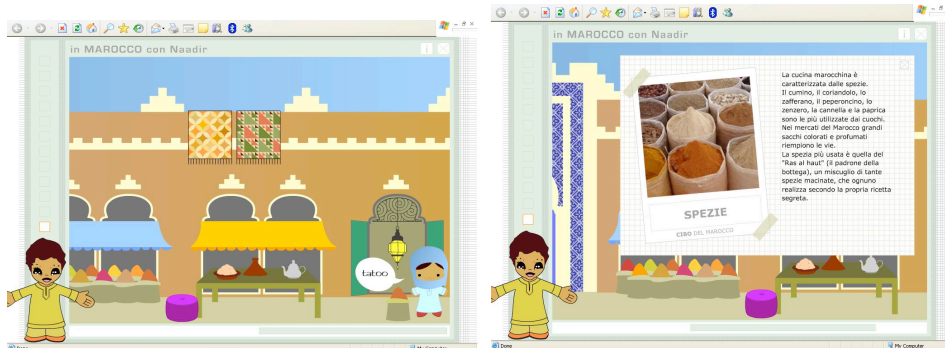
in MAROCCO con Naadir

tatoo

in MAROCCO con Naadir

SPEZIE

CIBO DEL MAROCCO

La cucina marocchina è caratterizzata dalle spezie. Il cumino, il coriandolo, lo zafferano, il peperoncino, lo zenzero, la cannella e la paprica sono le più utilizzate dai cuochi. Nei mercati del Marocco grandi sacchi colorati e profumati riempiono le vie. La spezia più usata è quella del "Ras al haut" (il padrone della bottega), un miscuglio di tante spezie macinate, che ognuno realizza secondo la propria ricetta segreta.

Done

My Computer